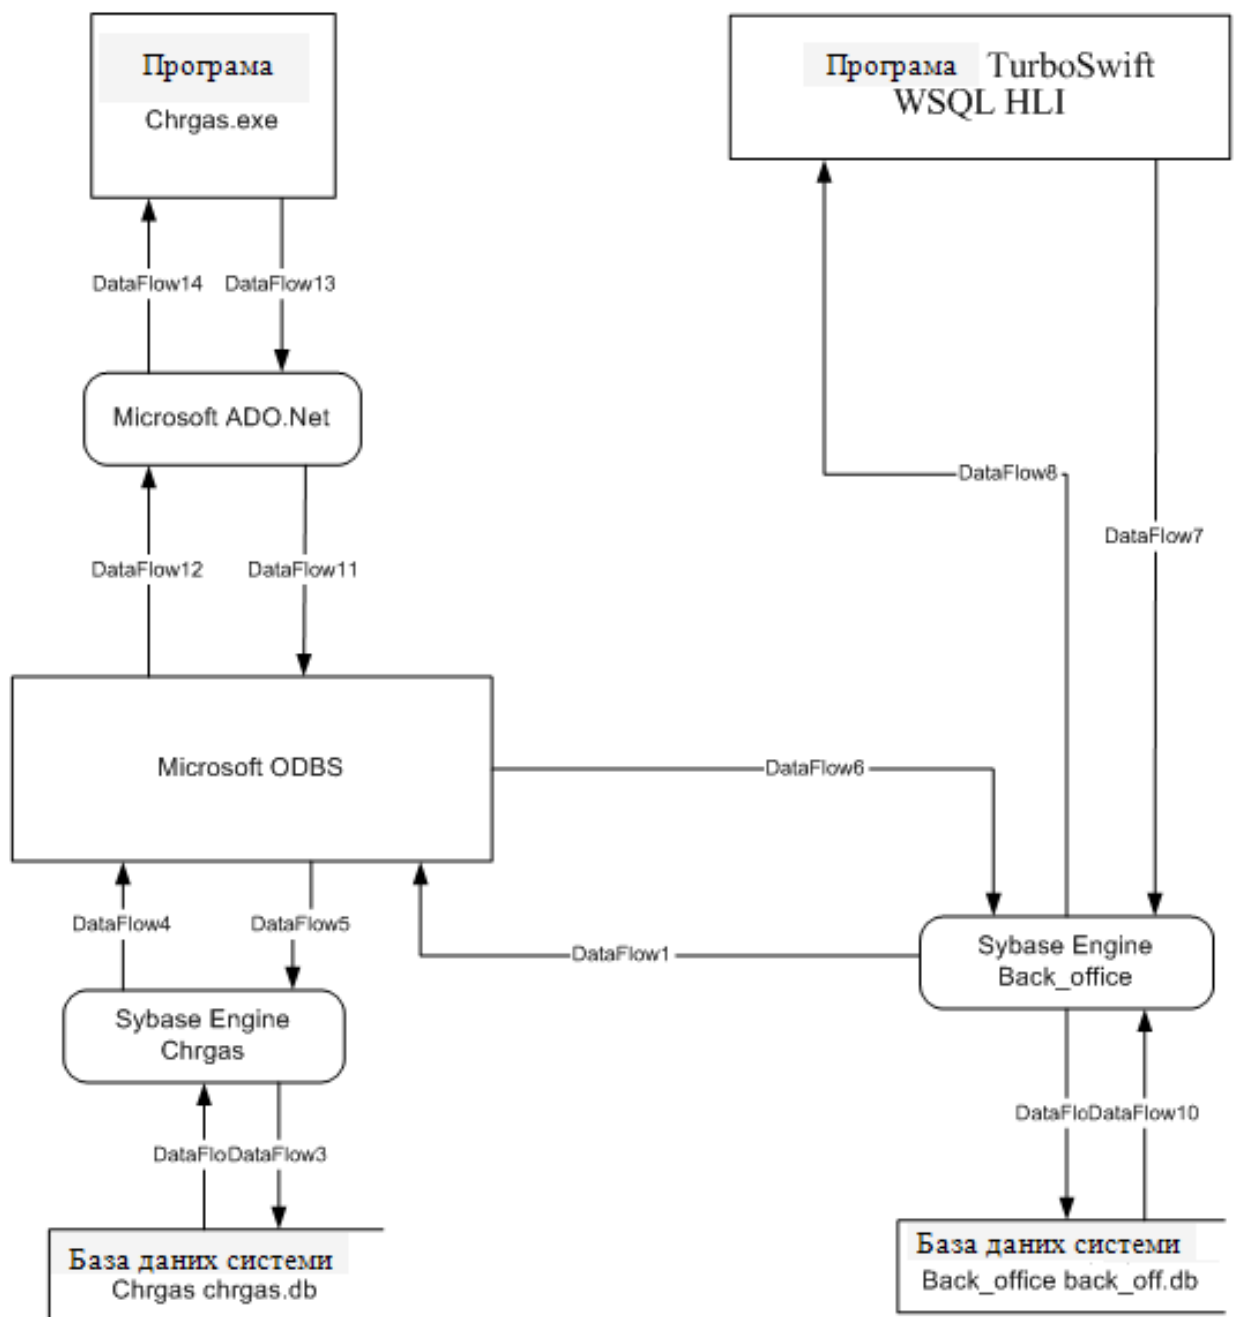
Програма
Chrgas.exe

Програма TurboSwift WSQL HLI

DataFlow14
DataFlow13

Microsoft ADO.Net

DataFlow8

DataFlow7

DataFlow12
DataFlow11

Microsoft ODBS

DataFlow6

DataFlow4
DataFlow5

DataFlow1

Sybase Engine Back_office

Sybase Engine Chrgas

DataFloDataFlow10

DataFloDataFlow3

База даних системи
Chrgas chrgas.db

База даних системи
Back_office back_off.db